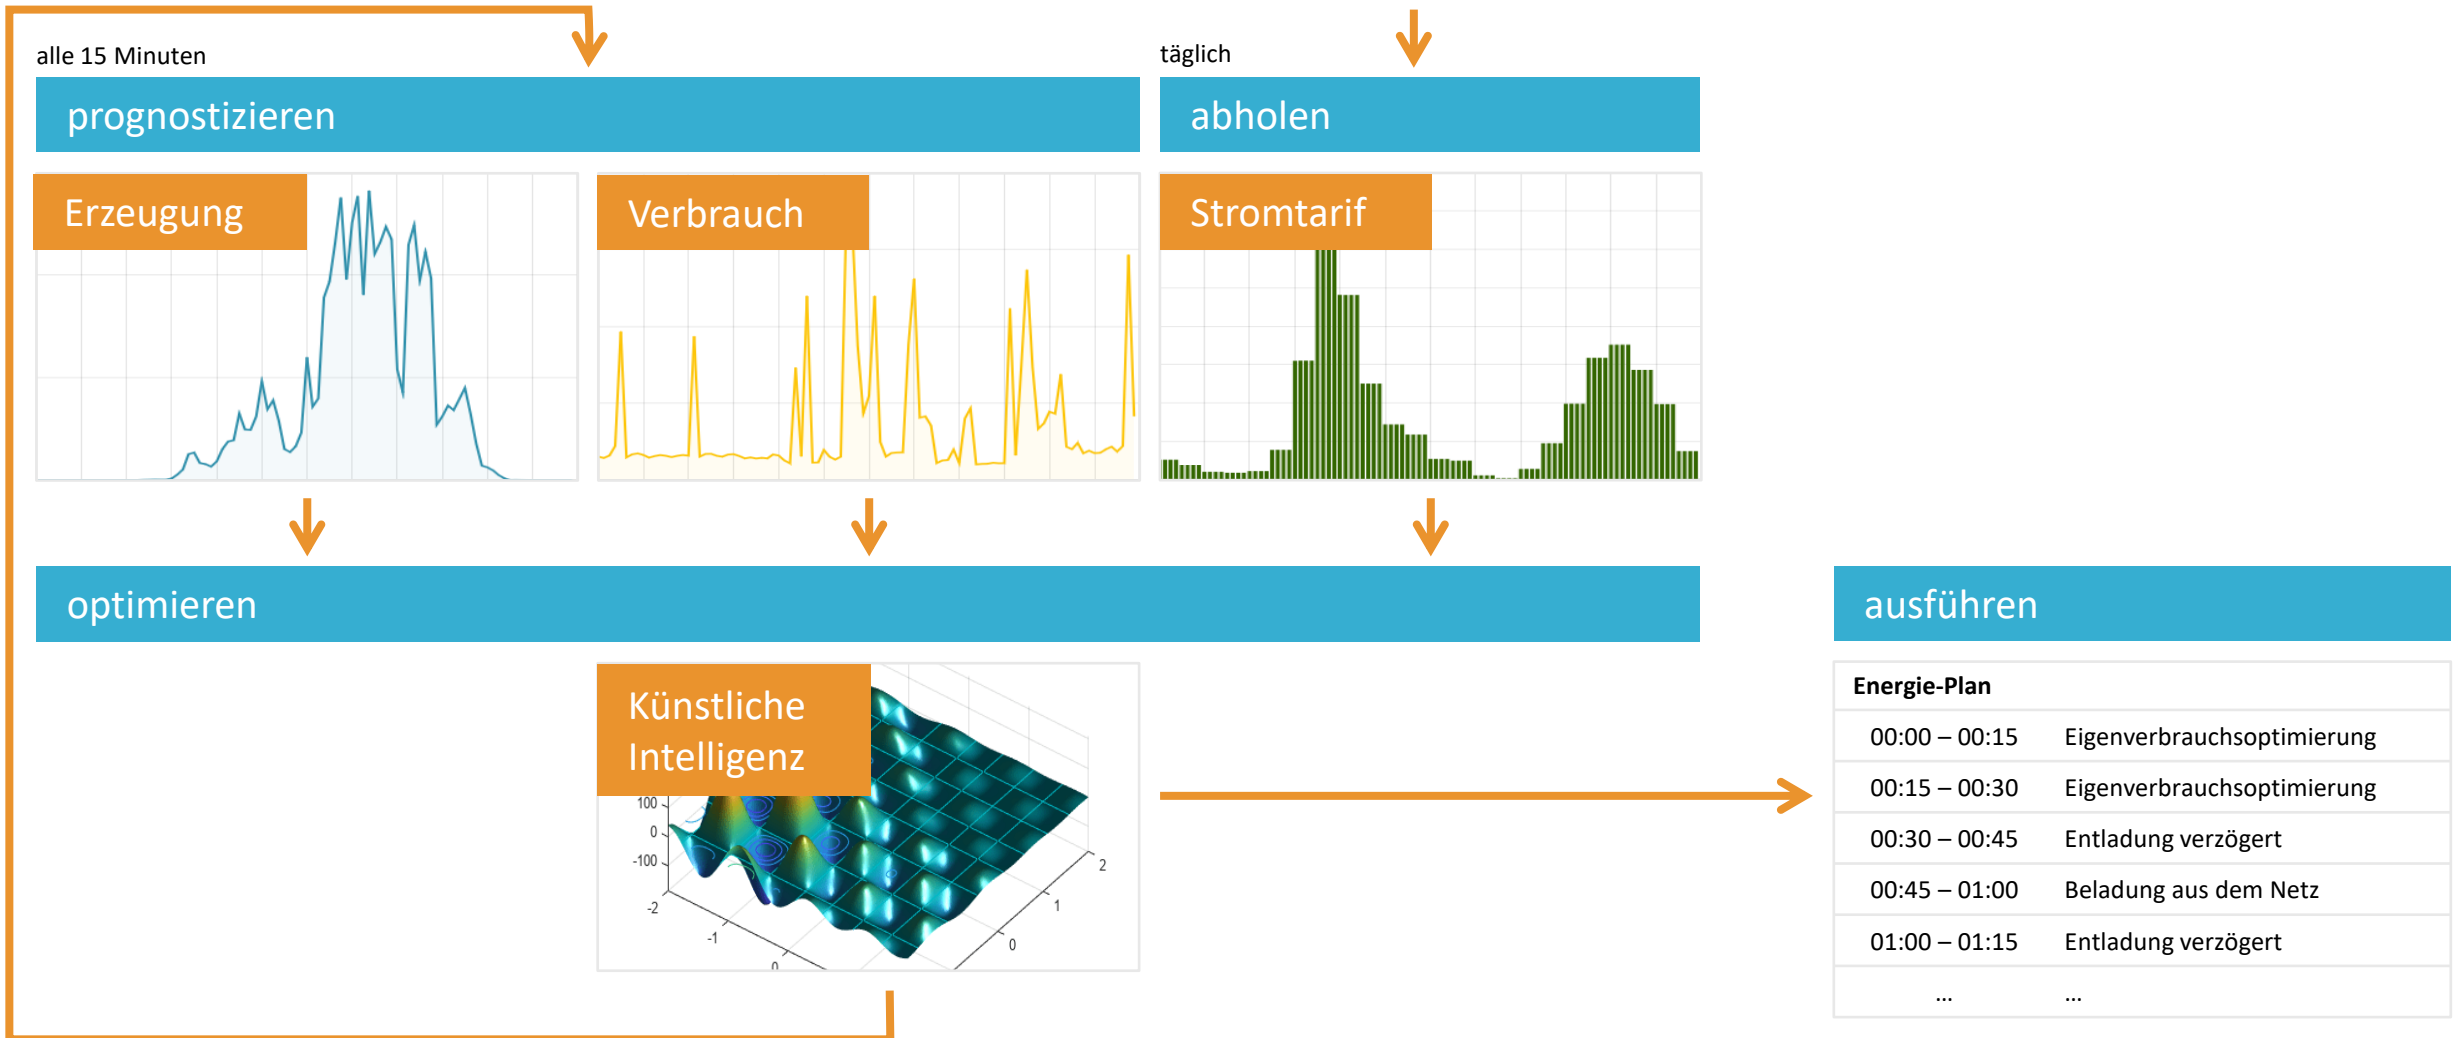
alle 15 Minuten

prognostizieren

täglich

abholen

Erzeugung

Verbrauch

Stromtarif

optimieren

ausführen

Künstliche Intelligenz

100
0
-100
-2
-1
0
0
1
2

| Energie-Plan | |
|---|---|
| 00:00 – 00:15 | Eigenverbrauchsoptimierung |
| 00:15 – 00:30 | Eigenverbrauchsoptimierung |
| 00:30 – 00:45 | Entladung verzögert |
| 00:45 – 01:00 | Beladung aus dem Netz |
| 01:00 – 01:15 | Entladung verzögert |
| ... | ... |